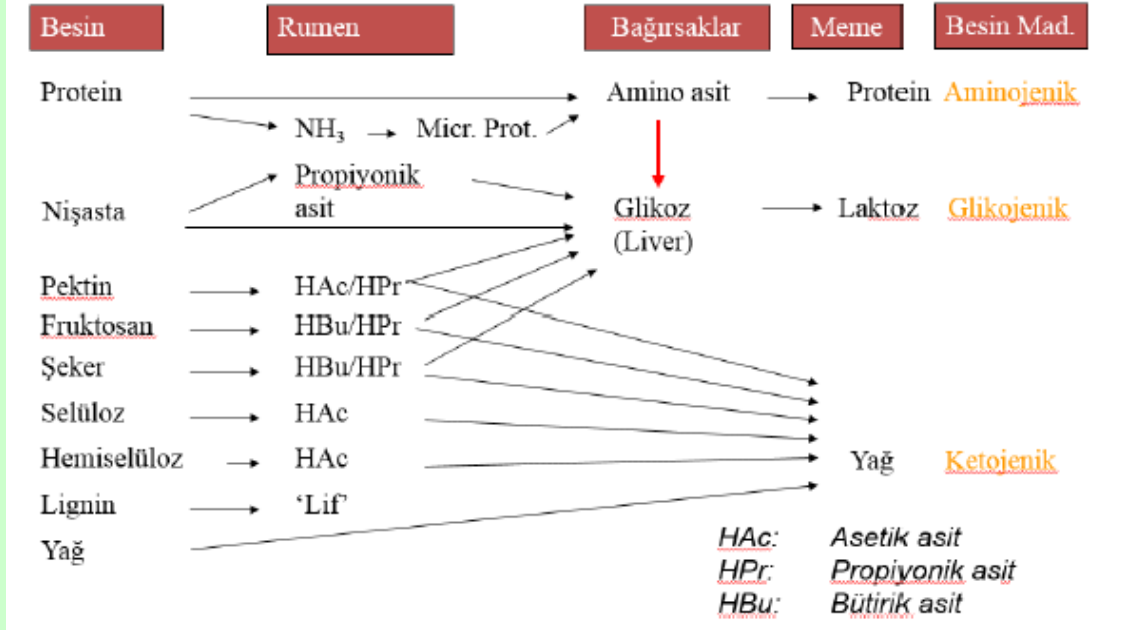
Besin | Rumen | Bağırsaklar | Meme | Besin Mad.

Protein
$NH_3$ Micr. Prot.
Amino asit
Protein Aminojenik

Propiyonik asit
Nişasta
Glikoz (Liver)
Laktoz Glikojenik

Pektin HAc/HPr
Fruktosan HBu/HPr
Şeker HBu/HPr
Selüloz HAc
Hemiselüloz HAc
Lignin 'Lif'
Yağ

Yağ Ketojenik

HAc: Asetik asit
HPr: Propiyonik asit
HBu: Bütirik asit